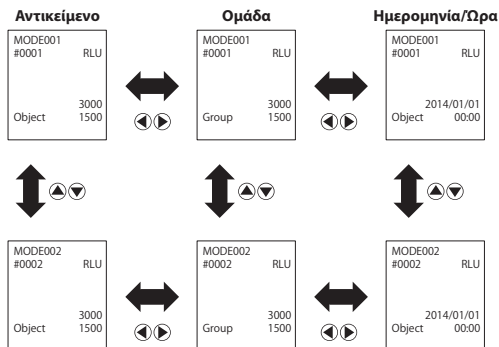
Αντικείμενο

MODE001
#0001 RLU

3000
Object 1500

Ομάδα

MODE001
#0001 RLU

3000
Group 1500

Ημερομηνία/Ώρα

MODE001
#0001 RLU

2014/01/01
Object 00:00

MODE002
#0002 RLU

3000
Object 1500

MODE002
#0002 RLU

3000
Group 1500

MODE002
#0002 RLU

2014/01/01
Object 00:00